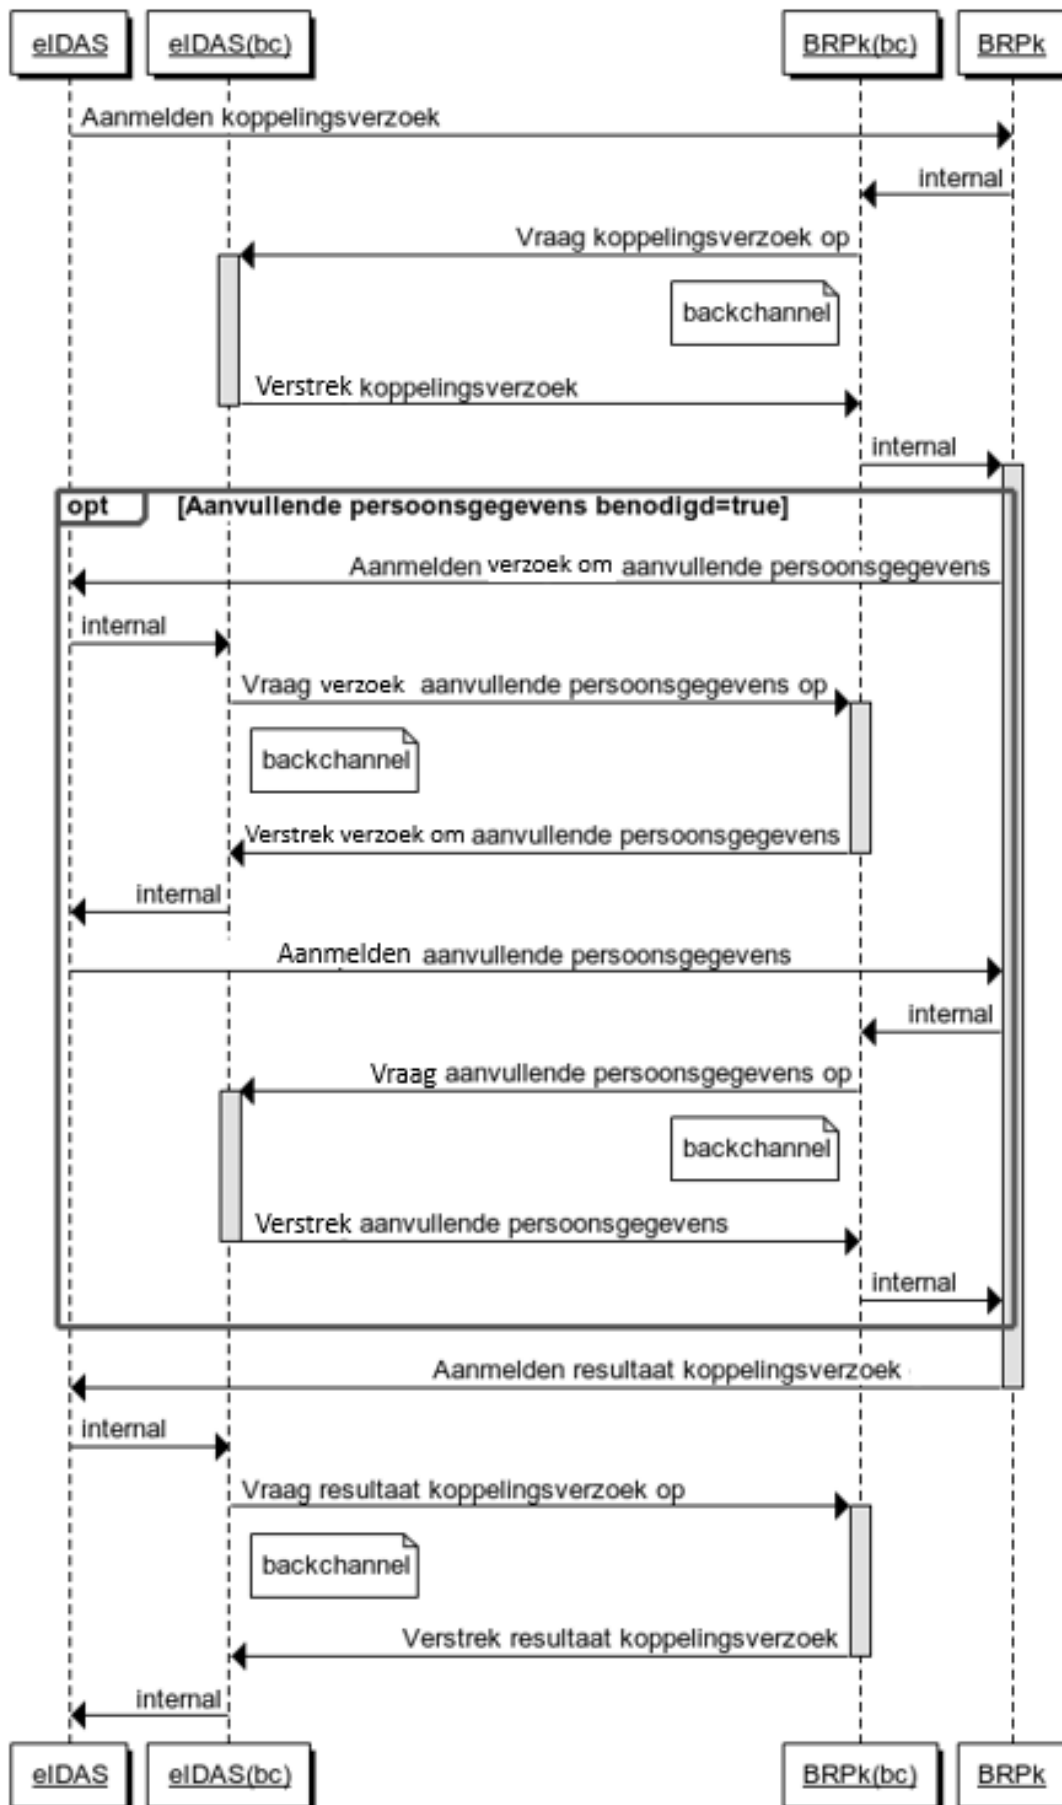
eIDAS
eIDAS(bc)
BRPk(bc)
BRPk

Aanmelden koppelingsverzoek

internal

Vraag koppelingsverzoek op

backchannel

Verstrek koppelingsverzoek

internal

opt [Aanvullende persoonsgegevens benodigd=true]

Aanmelden verzoek om aanvullende persoonsgegevens

internal

Vraag verzoek aanvullende persoonsgegevens op

backchannel

Verstrek verzoek om aanvullende persoonsgegevens

internal

Aanmelden aanvullende persoonsgegevens

internal

Vraag aanvullende persoonsgegevens op

backchannel

Verstrek aanvullende persoonsgegevens

internal

Aanmelden resultaat koppelingsverzoek

internal

Vraag resultaat koppelingsverzoek op

backchannel

Verstrek resultaat koppelingsverzoek

internal

eIDAS
eIDAS(bc)
BRPk(bc)
BRPk